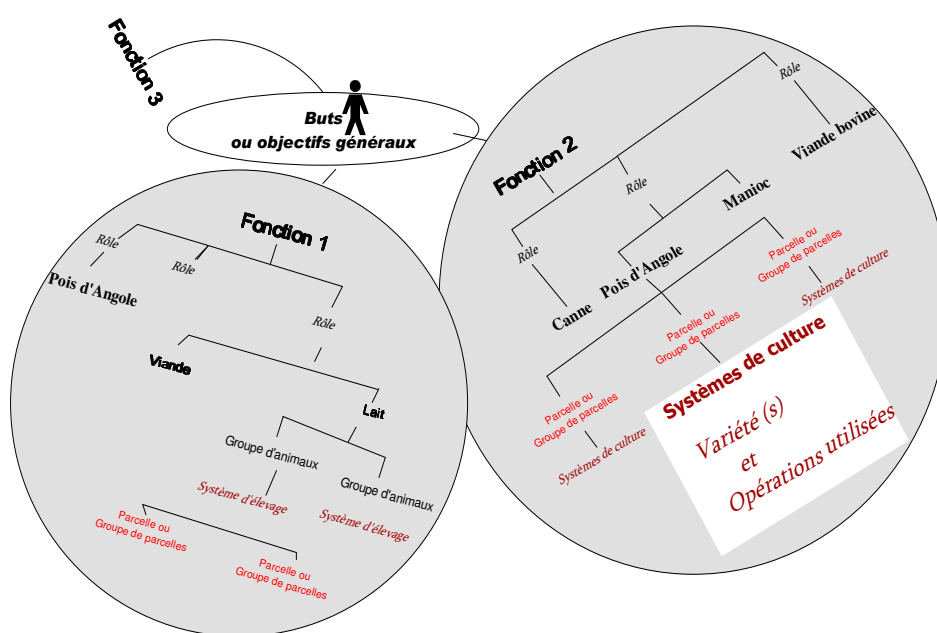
Fonction 3

Buts
ou objectifs généraux

Fonction 1

Rôle
Rôle
Rôle

Pois d'Angole

Viande

Lait

Groupe d'animaux
Système d'élevage
Groupe d'animaux
Système d'élevage

Parcelle ou
Groupe de parcelles
Parcelle ou
Groupe de parcelles

Fonction 2

Rôle
Rôle
Rôle

Viande bovine
Manioc
Canne
Pois d'Angole

Parcelle ou
Groupe de parcelles
Systèmes de culture

Parcelle ou
Groupe de parcelles

Parcelle ou
Groupe de parcelles
Systèmes de culture

Systèmes de culture

Variété (s)
et
Opérations utilisées